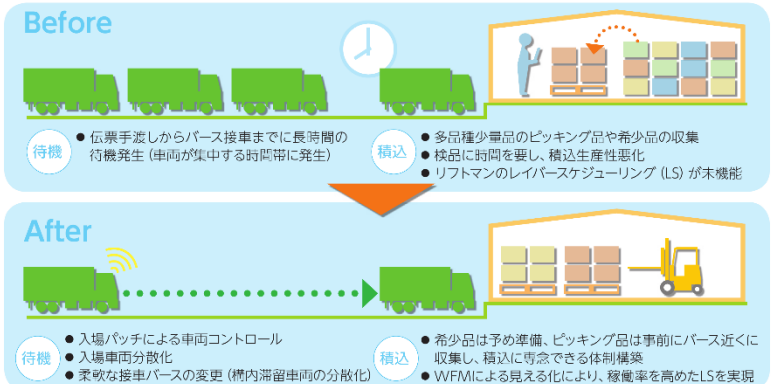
Before

待機
● 伝票手渡しからバース接車までに長時間の待機発生（車両が集中する時間帯に発生）

積込
● 多品種少量品のピッキング品や希少品の収集
● 検品に時間を要し、積込生産性悪化
● リフトマンのレイバースケジューリング（LS）が未機能

After

待機
● 入場バッチによる車両コントロール
● 入場車両分散化
● 柔軟な接車バースの変更（構内滞留車両の分散化）

積込
● 希少品は予め準備、ピッキング品は事前にバース近くに収集し、積込に専念できる体制構築
● WFMによる見える化により、稼働率を高めたLSを実現